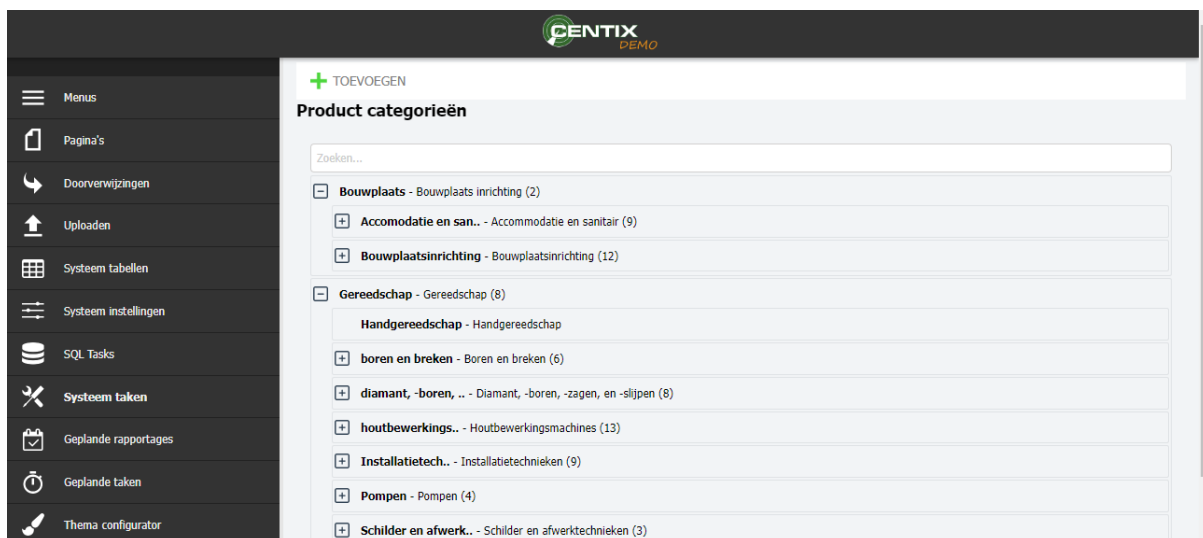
CENTIX
DEMO

Menus
Pagina's
Doorverwijzingen
Uploaden
Systeem tabellen
Systeem instellingen
SQL Tasks
Systeem taken
Geplande rapportages
Geplande taken
Thema configurator

TOEVOEGEN

Product categorieën

Zoeken...

Bouwplaats - Bouwplaats inrichting (2)
Accomodatie en san.. - Accommodatie en sanitair (9)
Bouwplaatsinrichting - Bouwplaatsinrichting (12)
Gereedschap - Gereedschap (8)
Handgereedschap - Handgereedschap
boren en breken - Boren en breken (6)
diamant, -boren, .. - Diamant, -boren, -zagen, en -slijpen (8)
houtbewerkings.. - Houtbewerkingsmachines (13)
Installatietech.. - Installatietechnieken (9)
Pompen - Pompen (4)
Schilder en afwerk.. - Schilder en afwerktechnieken (3)